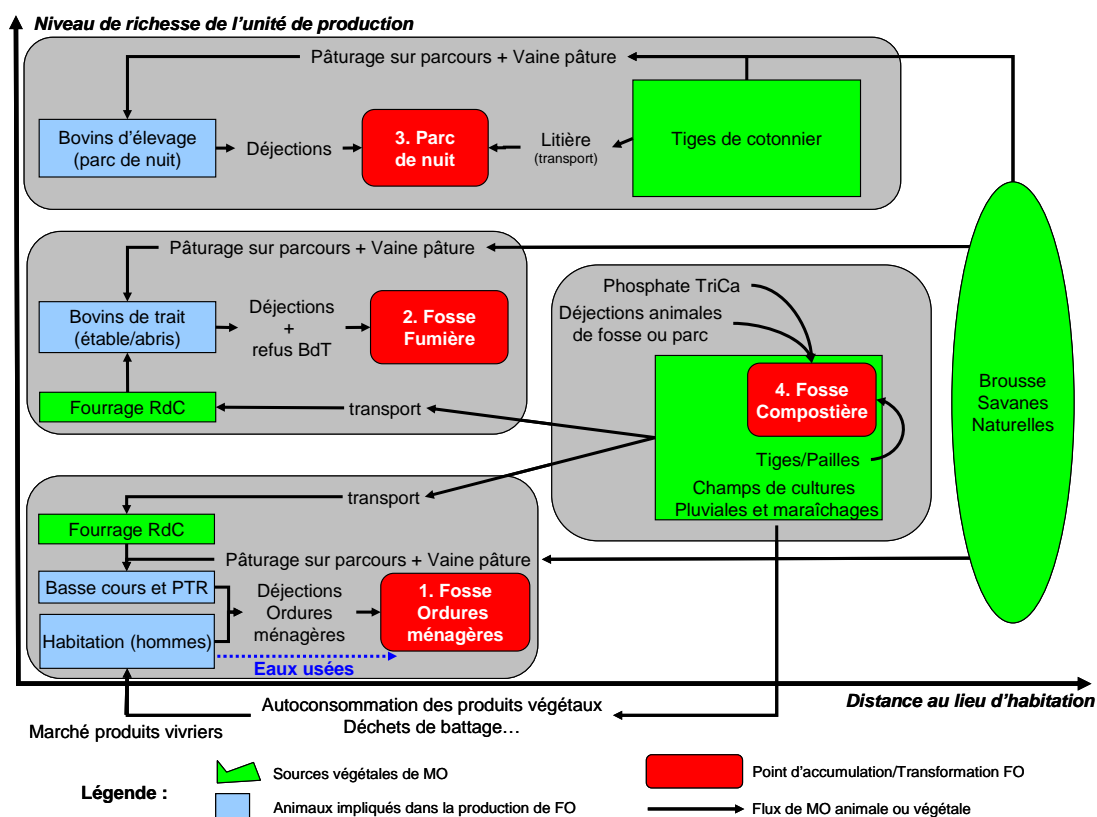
Niveau de richesse de l'unité de production

Pâturage sur parcours + Vaine pâture

Bovins d'élevage (parc de nuit)

Déjections

3. Parc de nuit

Litière (transport)

Tiges de cotonnier

Pâturage sur parcours + Vaine pâture

Bovins de trait (étable/abris)

Déjections + refus BdT

2. Fosse Fumière

Fourrage RdC

transport

Phosphate TriCa

Déjections animales de fosse ou parc

4. Fosse Compostière

Tiges/Pailles

Champs de cultures Pluviales et maraîchages

Brousse Savanes Naturelles

transport

Fourrage RdC

Pâturage sur parcours + Vaine pâture

Basse cours et PTR

Habitation (hommes)

Déjections Ordures ménagères

1. Fosse Ordures ménagères

Eaux usées

Distance au lieu d'habitation

Autoconsommation des produits végétaux Déchets de battage…

Marché produits vivriers

Légende :

Sources végétales de MO

Animaux impliqués dans la production de FO

Point d'accumulation/Transformation FO

Flux de MO animale ou végétale